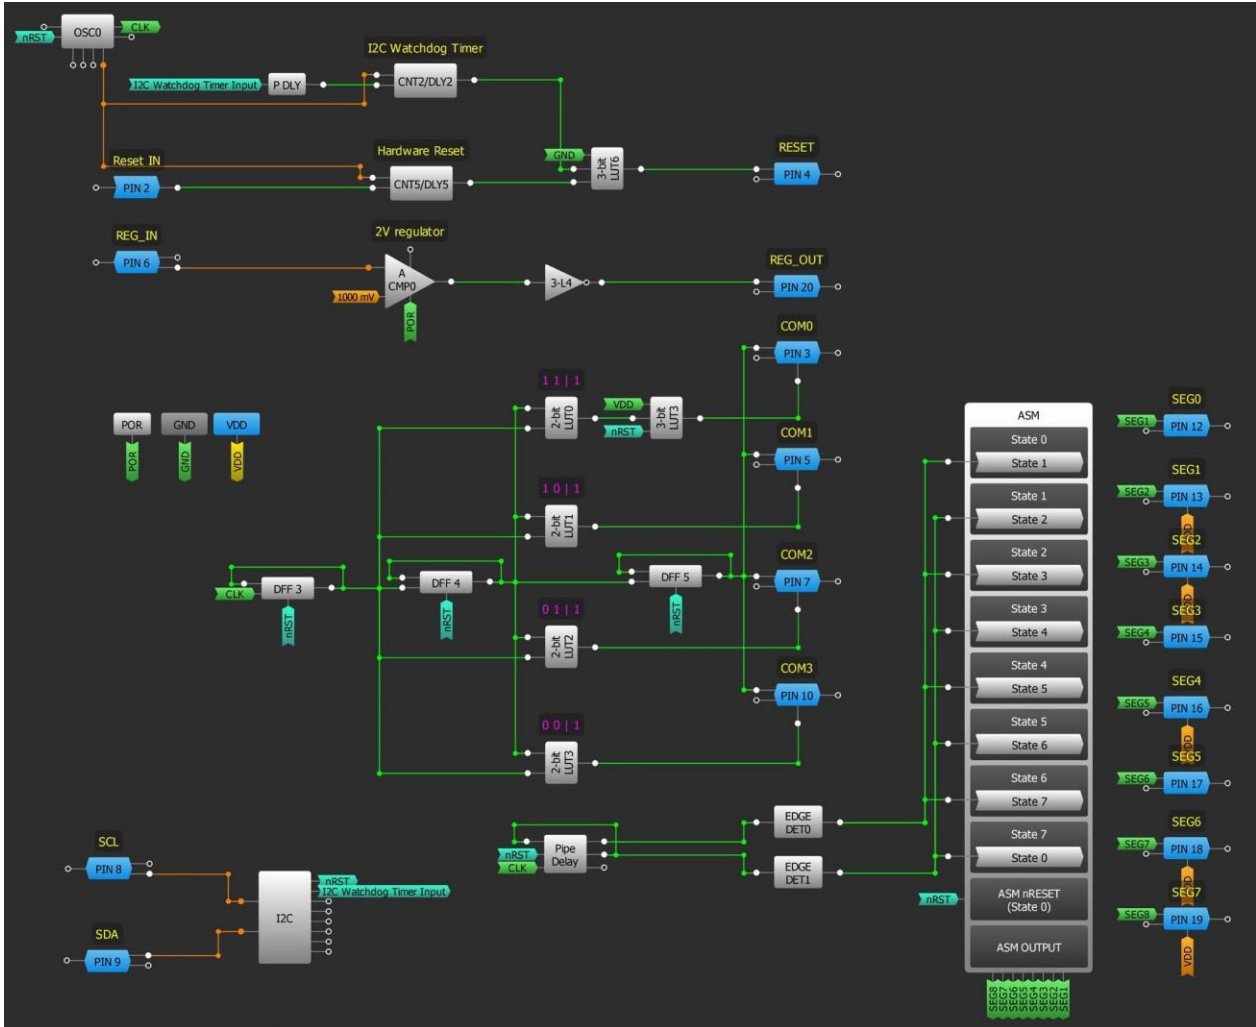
nRST
OSC0
CLK
I2C Watchdog Timer
I2C Watchdog Timer Input
P DLY
CNT2/DLY2
GND
3-bit LUT6
RESET
PIN 4
Reset_IN
Hardware Reset
PIN 2
CNT5/DLY5
REG_IN
2V regulator
PIN 6
A CMP0
3-L4
REG_OUT
PIN 20
1000 mV
POR
COM0
PIN 3
1 1 | 1
VDD
2-bit LUT0
3-bit LUT3
nRST
POR
GND
VDD
POR
GND
VDD
COM1
PIN 5
1 0 | 1
2-bit LUT1
COM2
CLK
DFF 3
DFF 4
DFF 5
PIN 7
nRST
nRST
nRST
0 1 | 1
2-bit LUT2
COM3
PIN 10
0 0 | 1
2-bit LUT3
ASM
State 0
State 1
State 1
State 2
State 2
State 3
State 3
State 4
State 4
State 5
State 5
State 6
State 6
State 7
State 7
State 0
ASM nRESET (State 0)
ASM OUTPUT
SEG0
SEG1
PIN 12
SEG1
SEG2
PIN 13
SEG2
SEG3
PIN 14
SEG3
SEG4
PIN 15
SEG4
SEG5
PIN 16
SEG5
SEG6
PIN 17
SEG6
SEG7
PIN 18
SEG7
SEG8
PIN 19
VDD
VDD
VDD
VDD
SCL
PIN 8
nRST
I2C Watchdog Timer Input
I2C
SDA
PIN 9
Pipe Delay
nRST
CLK
EDGE DET0
EDGE DET1
nRST
SEG8
SEG7
SEG6
SEG5
SEG4
SEG3
SEG2
SEG1